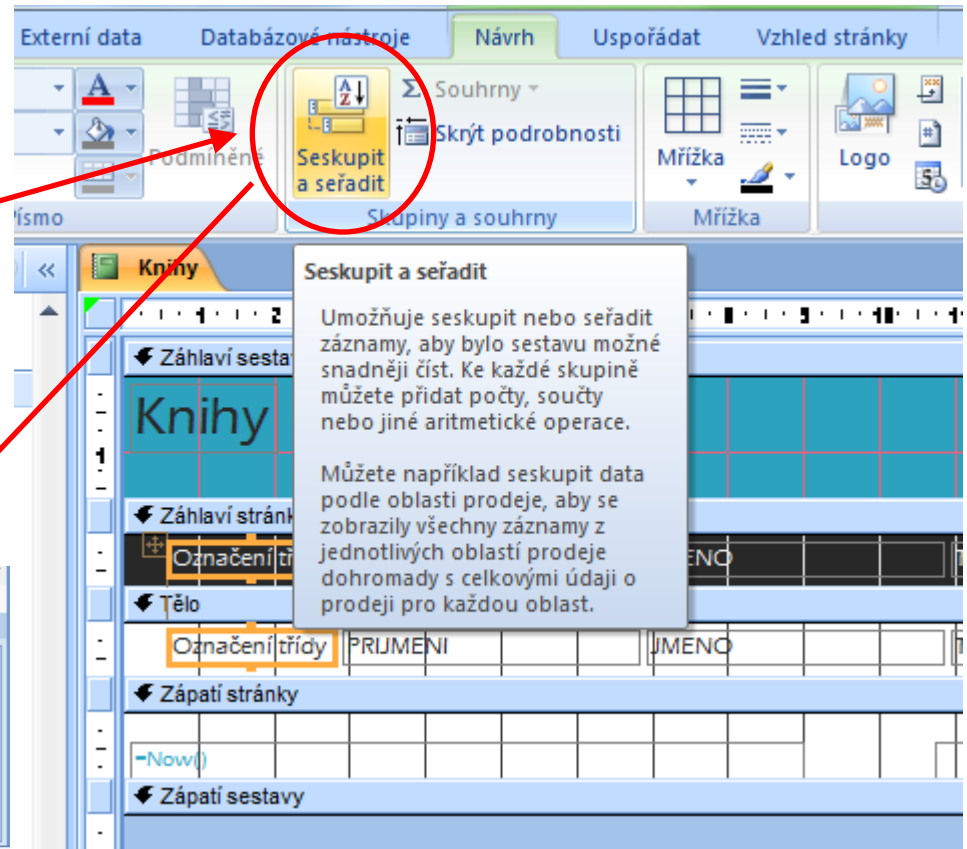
Externí data Databázové nástroje Návrh Uspořádat Vzhled stránky

Souhrny
Skrýt podrobnosti
Podmíněné
Seskupit a seřadit
Mřížka
Logo
Písmo
Skupiny a souhrny
Mřížka

Knihy

Seskupit a seřadit

Umožňuje seskupit nebo seřadit záznamy, aby bylo sestavu možné snadněji číst. Ke každé skupině můžete přidat počty, součty nebo jiné aritmetické operace.

Můžete například seskupit data podle oblasti prodeje, aby se zobrazily všechny záznamy z jednotlivých oblastí prodeje dohromady s celkovými údaji o prodeji pro každou oblast.

Záhlaví sesta
Knihy
Záhlaví stránk
Označení tř
JMENO
Tělo
Označení třídy PRIJMENI JMENO
Zápatí stránky
=Now()
Zápatí sestavy